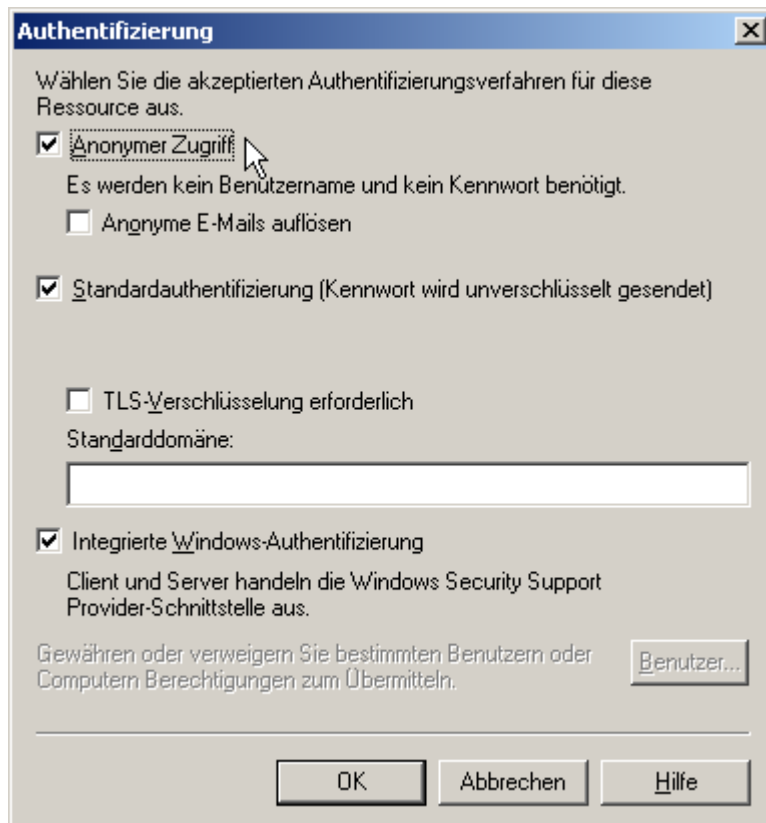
Authentifizierung

Wählen Sie die akzeptierten Authentifizierungsverfahren für diese Ressource aus.

Anonymer Zugriff

Es werden kein Benutzername und kein Kennwort benötigt.

Anonyme E-Mails auflösen

Standardauthentifizierung (Kennwort wird unverschlüsselt gesendet)

TLS-Verschlüsselung erforderlich

Standarddomäne:

Integrierte Windows-Authentifizierung

Client und Server handeln die Windows Security Support Provider-Schnittstelle aus.

Gewähren oder verweigern Sie bestimmten Benutzern oder Computern Berechtigungen zum Übermitteln.

Benutzer...

OK

Abbrechen

Hilfe